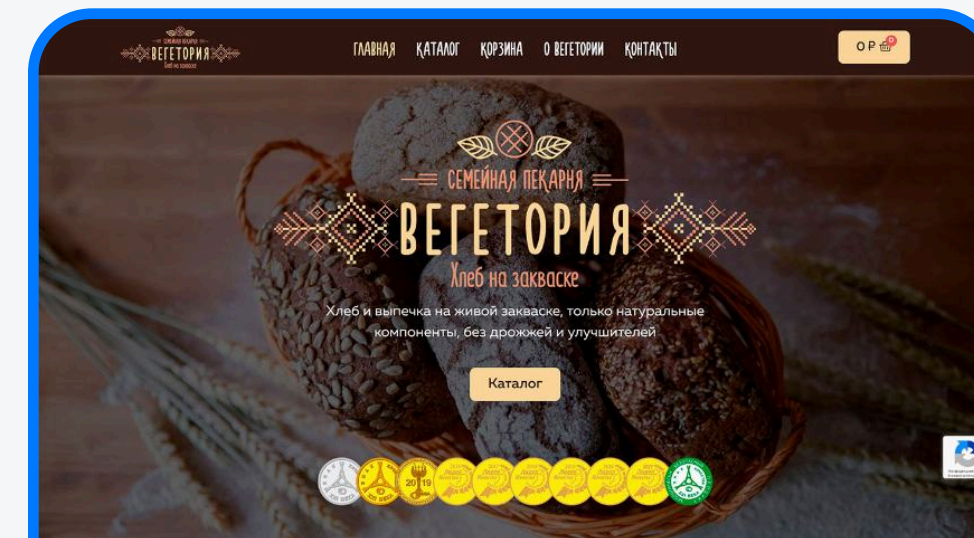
СЕМЕЙНАЯ ПЕКАРНЯ
ВЕГЕТОРИЯ
Хлеб на закваске

ГЛАВНАЯ КАТАЛОГ КОРЗИНА О ВЕГЕТОРИИ КОНТАКТЫ

0 Р 0

СЕМЕЙНАЯ ПЕКАРНЯ
ВЕГЕТОРИЯ
Хлеб на закваске

Хлеб и выпечка на живой закваске, только натуральные компоненты, без дрожжей и улучшителей

Каталог

2019